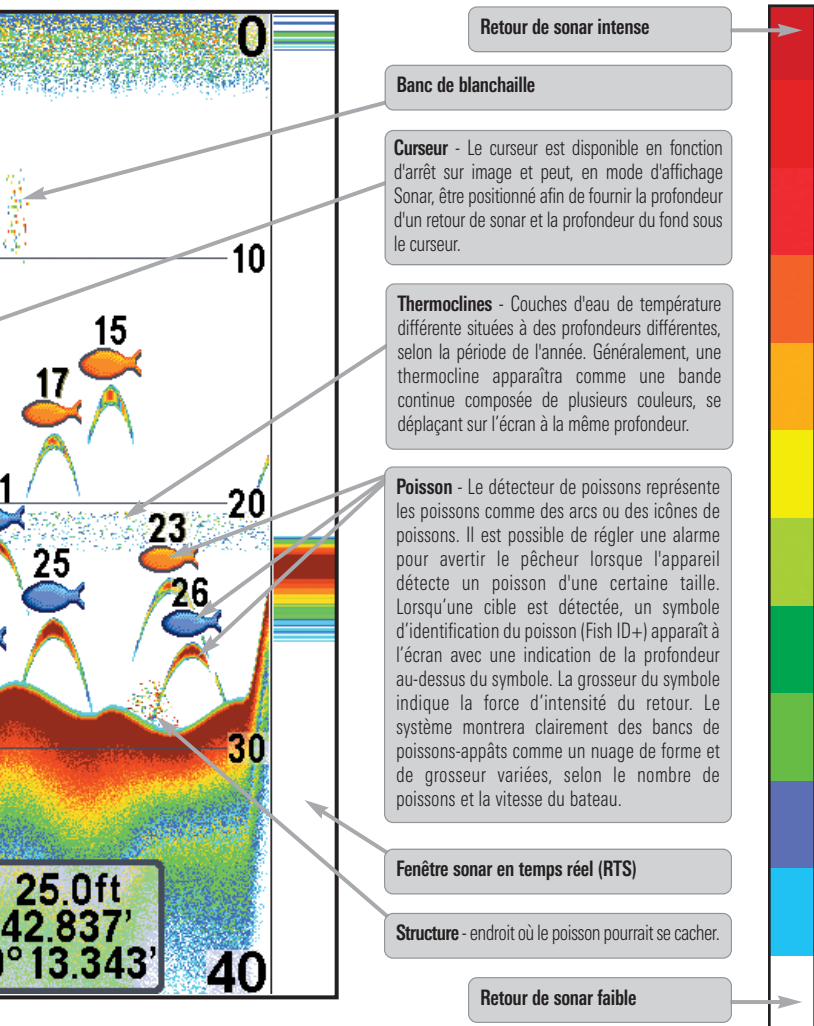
0

10

15

17

1

20

23

25

26

30

25.0ft
42.837'
°13.343'

40

Retour de sonar intense

Banc de blanchaille

Curseur - Le curseur est disponible en fonction d'arrêt sur image et peut, en mode d'affichage Sonar, être positionné afin de fournir la profondeur d'un retour de sonar et la profondeur du fond sous le curseur.

Thermoclines - Couches d'eau de température différente situées à des profondeurs différentes, selon la période de l'année. Généralement, une thermocline apparaîtra comme une bande continue composée de plusieurs couleurs, se déplaçant sur l'écran à la même profondeur.

Poisson - Le détecteur de poissons représente les poissons comme des arcs ou des icônes de poissons. Il est possible de régler une alarme pour avertir le pêcheur lorsque l'appareil détecte un poisson d'une certaine taille. Lorsqu'une cible est détectée, un symbole d'identification du poisson (Fish ID+) apparaît à l'écran avec une indication de la profondeur au-dessus du symbole. La grosseur du symbole indique la force d'intensité du retour. Le système montrera clairement des bancs de poissons-appâts comme un nuage de forme et de grosseur variées, selon le nombre de poissons et la vitesse du bateau.

Fenêtre sonar en temps réel (RTS)

Structure - endroit où le poisson pourrait se cacher.

Retour de sonar faible